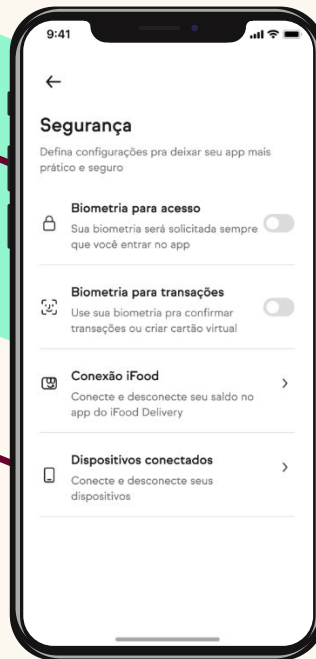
9:41

←

Segurança

Defina configurações pra deixar seu app mais prático e seguro

Biometria para acesso
Sua biometria será solicitada sempre que você entrar no app

Biometria para transações
Use sua biometria pra confirmar transações ou criar cartão virtual

Conexão iFood
Conecte e desconecte seu saldo no app do iFood Delivery

Dispositivos conectados
Conecte e desconecte seus dispositivos